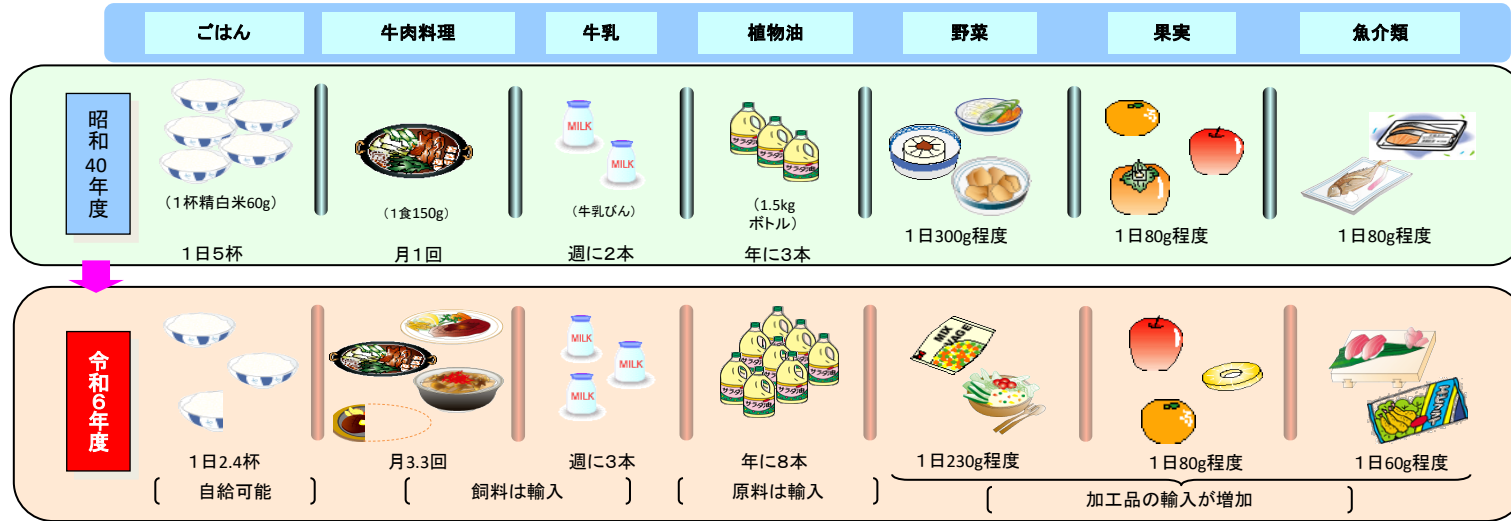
| ごはん | 牛肉料理 | 牛乳 | 植物油 | 野菜 | 果実 | 魚介類 |
|---|---|---|---|---|---|---|

昭和40年度

（1杯精白米60g）
1日5杯

（1食150g）
月1回

MILK
MILK
（牛乳びん）
週に2本

サラダ油
（1.5kg ボトル）
年に3本

1日300g程度

1日80g程度

1日80g程度

令和6年度

1日2.4杯
〔 自給可能 〕

月3.3回
〔 飼料は輸入 〕

MILK
MILK
MILK
週に3本

サラダ油
年に8本
〔 原料は輸入 〕

MIX VEGE
1日230g程度

1日80g程度

1日60g程度

〔 加工品の輸入が増加 〕